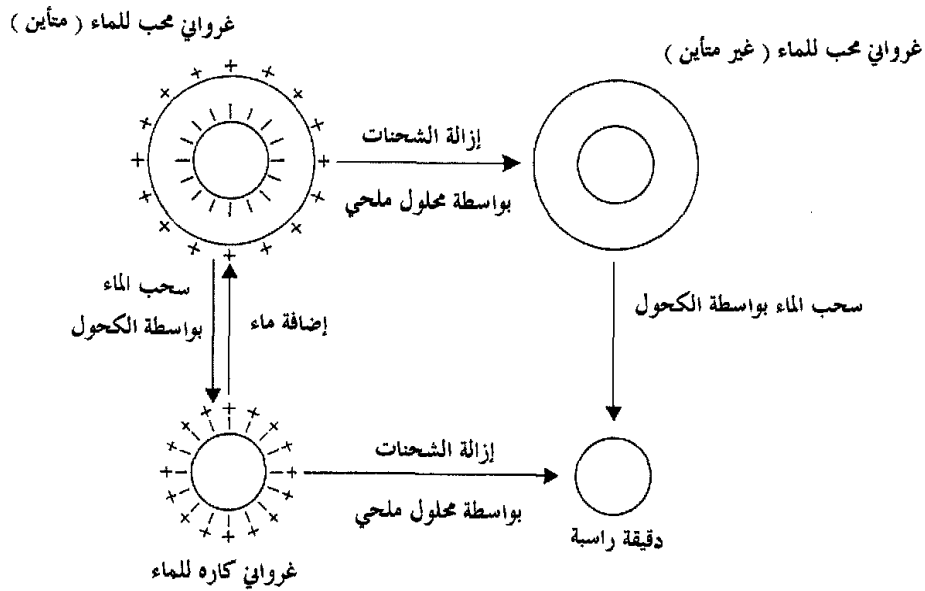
غرواني محب للماء ( متأين )

غرواني محب للماء ( غير متأين )

إزالة الشحنات

بواسطة محلول ملحي

سحب الماء

بواسطة الكحول

إضافة ماء

سحب الماء بواسطة الكحول

إزالة الشحنات

بواسطة محلول ملحي

دقيقة راسبة

غرواني كاره للماء